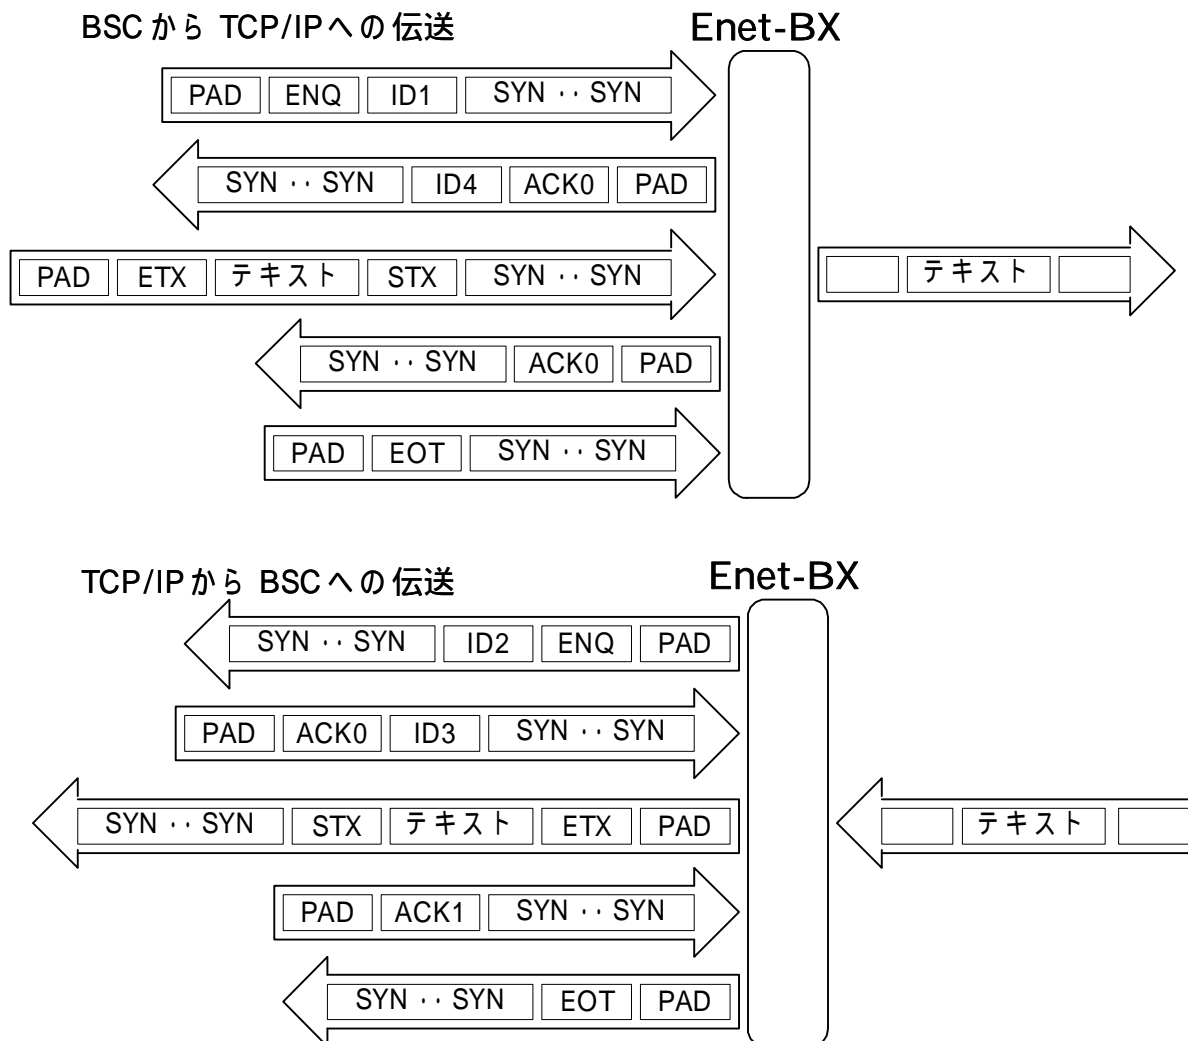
BSC から TCP/IPへの 伝送

Enet-BX

PAD ENQ ID1 SYN ･･ SYN

SYN ･･ SYN ID4 ACK0 PAD

PAD ETX テキスト STX SYN ･･ SYN

テキスト

SYN ･･ SYN ACK0 PAD

PAD EOT SYN ･･ SYN

TCP/IP から BSC への 伝送

Enet-BX

SYN ･･ SYN ID2 ENQ PAD

PAD ACK0 ID3 SYN ･･ SYN

SYN ･･ SYN STX テキスト ETX PAD

テキスト

PAD ACK1 SYN ･･ SYN

SYN ･･ SYN EOT PAD